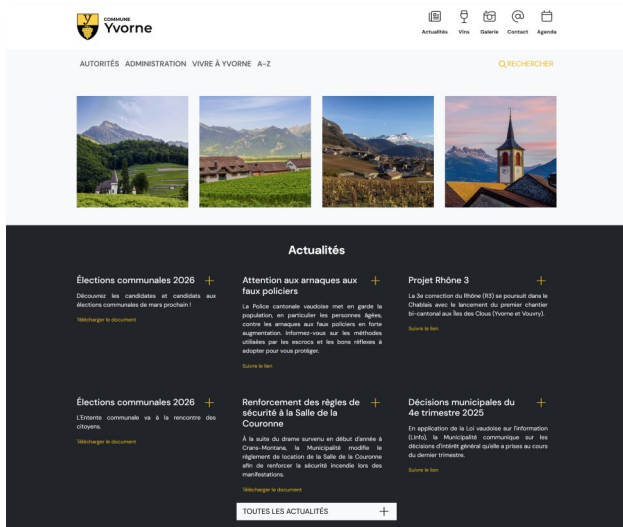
COMMUNE
Yvorne

Actualités Vins Galerie Contact Agenda

AUTORITÉS ADMINISTRATION VIVRE À YVORNE A-Z

RECHERCHER

Actualités

Élections communales 2026 +
Découvrez les candidates et candidats aux élections communales de mars prochain !
Télécharger le document

Attention aux arnaques aux faux policiers +
La Police cantonale vaudoise met en garde la population, en particulier les personnes âgées, contre les arnaques aux faux policiers en forte augmentation. Informez-vous sur les méthodes utilisées par les escrocs et les bons réflexes à adopter pour vous protéger.
Suivre le lien

Projet Rhône 3 +
La 3e correction du Rhône (R3) se poursuit dans le Chablais avec le lancement du premier chantier bi-cantonal aux Îles des Clous (Yvorne et Vouvry).
Suivre le lien

Élections communales 2026 +
L'Entente communale va à la rencontre des citoyens.
Télécharger le document

Renforcement des règles de sécurité à la Salle de la Couronne +
À la suite du drame survenu en début d'année à Crans-Montana, la Municipalité modifie le règlement de location de la Salle de la Couronne afin de renforcer la sécurité incendie lors des manifestations.
Télécharger le document

Décisions municipales du 4e trimestre 2025 +
En application de la Loi vaudoise sur l'information (LInfo), la Municipalité communique sur les décisions d'intérêt général qu'elle a prises au cours du dernier trimestre.
Suivre le lien

TOUTES LES ACTUALITÉS +